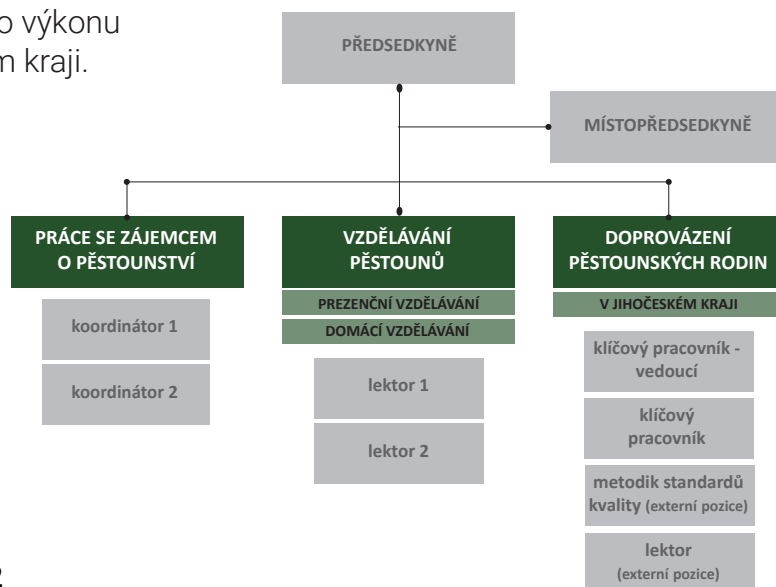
o výkonu
m kraji.

PŘEDSEDKYNĚ

MÍSTOPŘEDSEDKYNĚ

PRÁCE SE ZÁJEMCEM O PĚSTOUNSTVÍ

koordinátor 1

koordinátor 2

VZDĚLÁVÁNÍ PĚSTOUNŮ

PREZENČNÍ VZDĚLÁVÁNÍ

DOMÁCÍ VZDĚLÁVÁNÍ

lektor 1

lektor 2

DOPROVÁZENÍ PĚSTOUNSKÝCH RODIN

V JIHOČESKÉM KRAJI

klíčový pracovník - vedoucí

klíčový pracovník

metodik standardů kvality (externí pozice)

lektor (externí pozice)